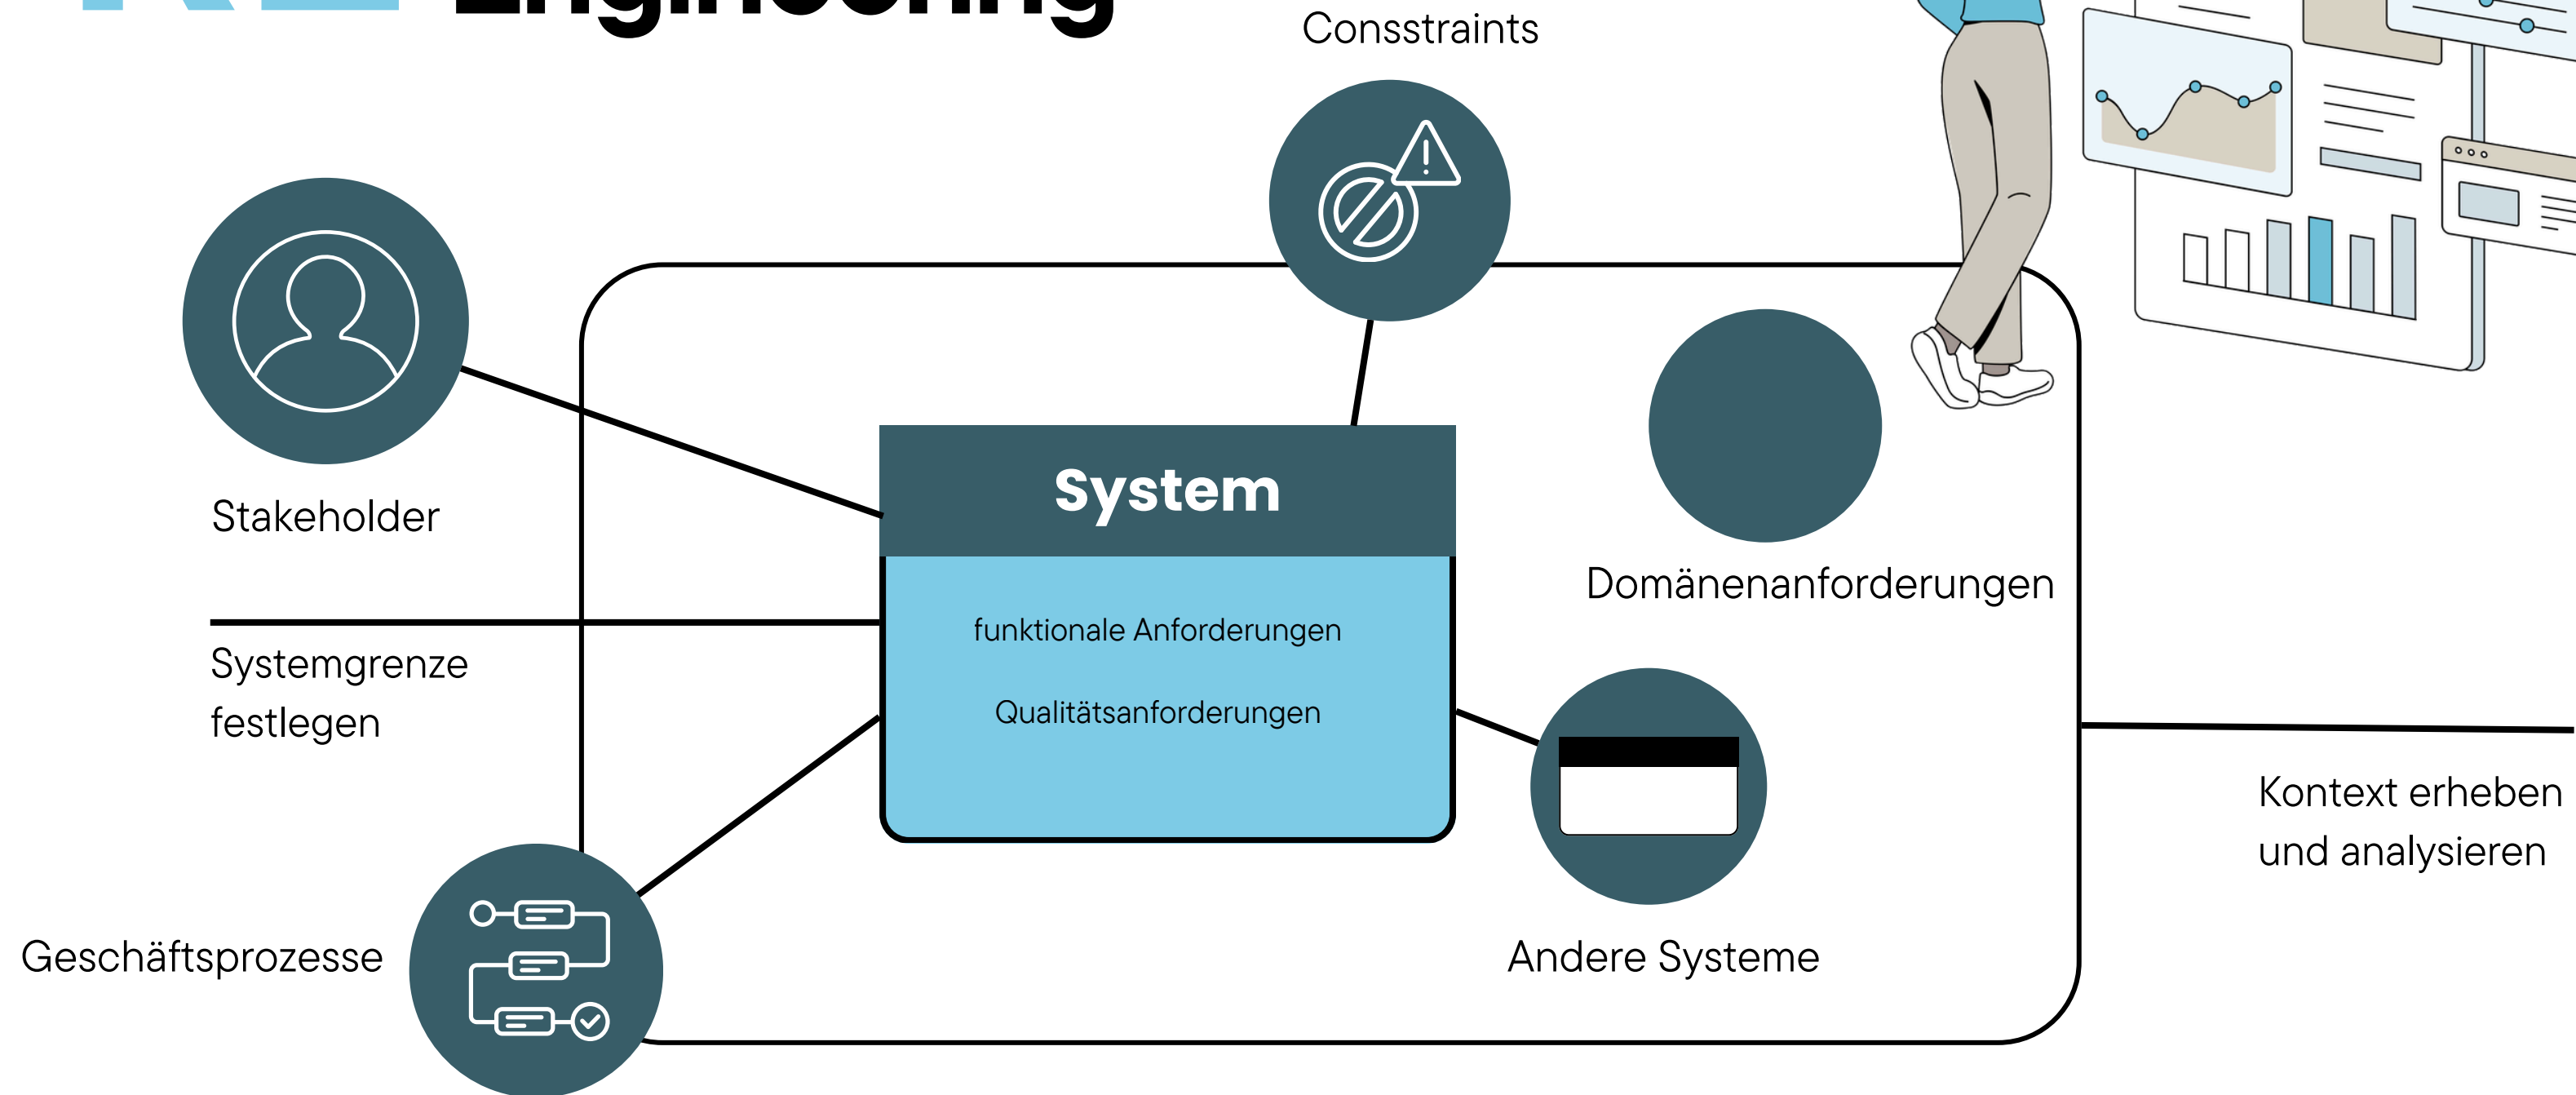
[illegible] Engineering

Consstraints

Stakeholder

System

funktionale Anforderungen

Qualitätsanforderungen

Domänenanforderungen

Systemgrenze festlegen

Kontext erheben und analysieren

Geschäftsprozesse

Andere Systeme